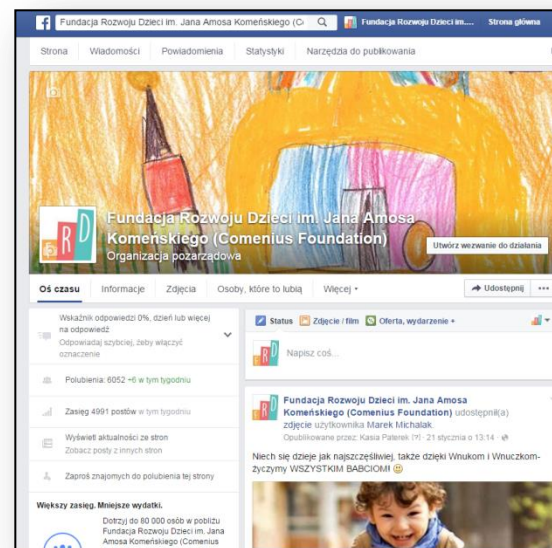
Fundacja Rozwoju Dzieci im. Jana Amosa Komeńskiego (Co

Fundacja Rozwoju Dzieci im.... Strona główna

Strona Wiadomości Powiadomienia Statystyki Narzędzia do publikowania

Fundacja Rozwoju Dzieci im. Jana Amosa Komeńskiego (Comenius Foundation)
Organizacja pozarządowa

Utwórz wezwanie do działania

Oś czasu Informacje Zdjęcia Osoby, które to lubią Więcej ▾

Udostępnij ···

Wskaźnik odpowiedzi 0%, dzień lub więcej na odpowiedź
Odpowiadaj szybciej, żeby włączyć oznaczenie

Polubienia: 6052 +6 w tym tygodniu

Zasięg 4991 postów w tym tygodniu

Wyświetl aktualności ze stron
Zobacz posty z innych stron

Zaproś znajomych do polubienia tej strony

Większy zasięg. Mniejsze wydatki.

Dotrzyj do 80 000 osób w pobliżu Fundacja Rozwoju Dzieci im. Jana Amosa Komeńskiego (Comenius

Status Zdjęcie / film Oferta, wydarzenie ▾

Napisz coś...

Fundacja Rozwoju Dzieci im. Jana Amosa Komeńskiego (Comenius Foundation) udostępnił(a) zdjęcie użytkownika Marek Michalak.
Opublikowane przez: Kasia Paterek [?] · 21 stycznia o 13:14 ·

Niech się dzieje jak najszczęśliwiej, także dzięki Wnukom i Wnuczkom- życzymy WSZYSTKIM BABCIOM! 🙂